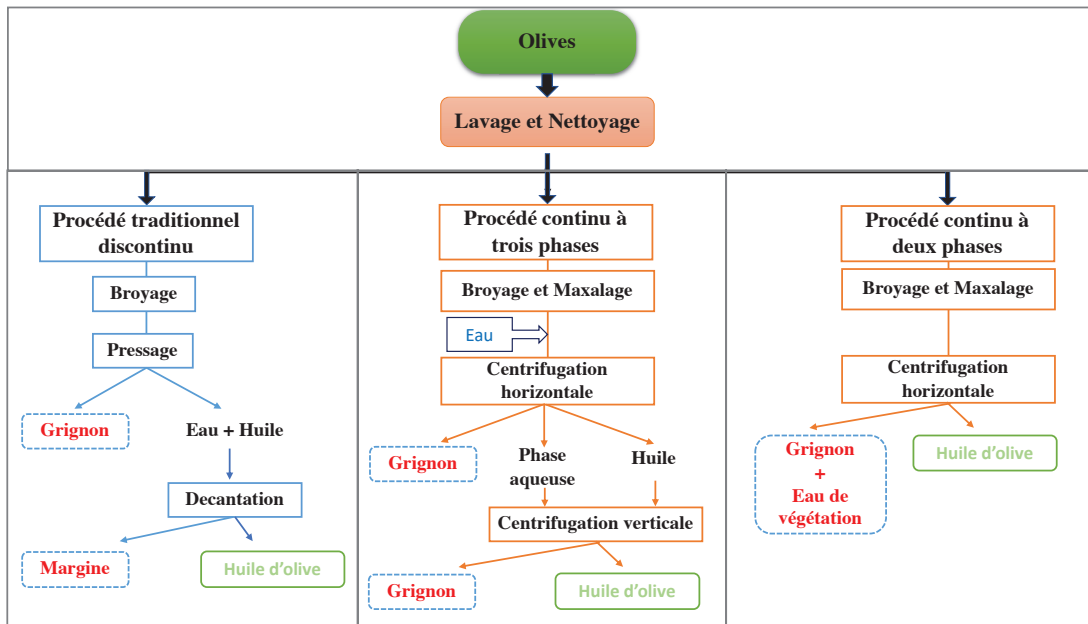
Olives

Lavage et Nettoyage

Procédé traditionnel discontinu

Broyage

Pressage

Grignon

Eau + Huile

Decantation

Margine

Huile d'olive

Procédé continu à trois phases

Broyage et Maxalage

Eau

Centrifugation horizontale

Grignon

Phase aqueuse

Huile

Centrifugation verticale

Grignon

Huile d'olive

Procédé continu à deux phases

Broyage et Maxalage

Centrifugation horizontale

Grignon + Eau de végétation

Huile d'olive